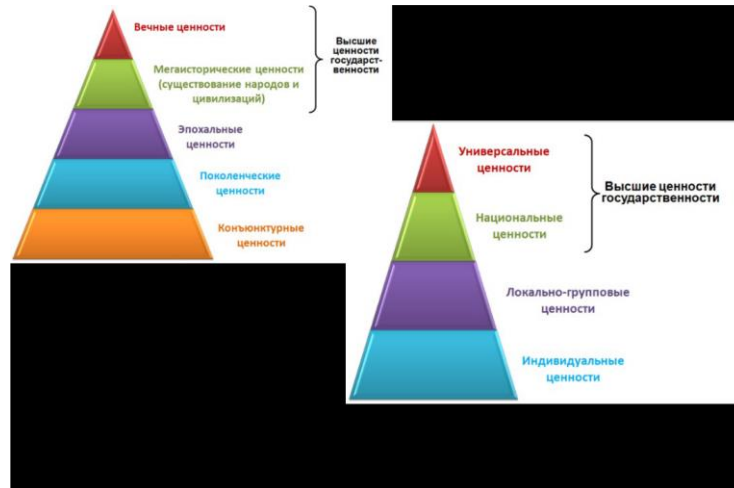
Вечные ценности

Мегаисторические ценности (существование народов и цивилизаций)

Высшие ценности государственности

Эпохальные ценности

Поколенческие ценности

Конъюнктурные ценности

Универсальные ценности

Национальные ценности

Высшие ценности государственности

Локально-групповые ценности

Индивидуальные ценности